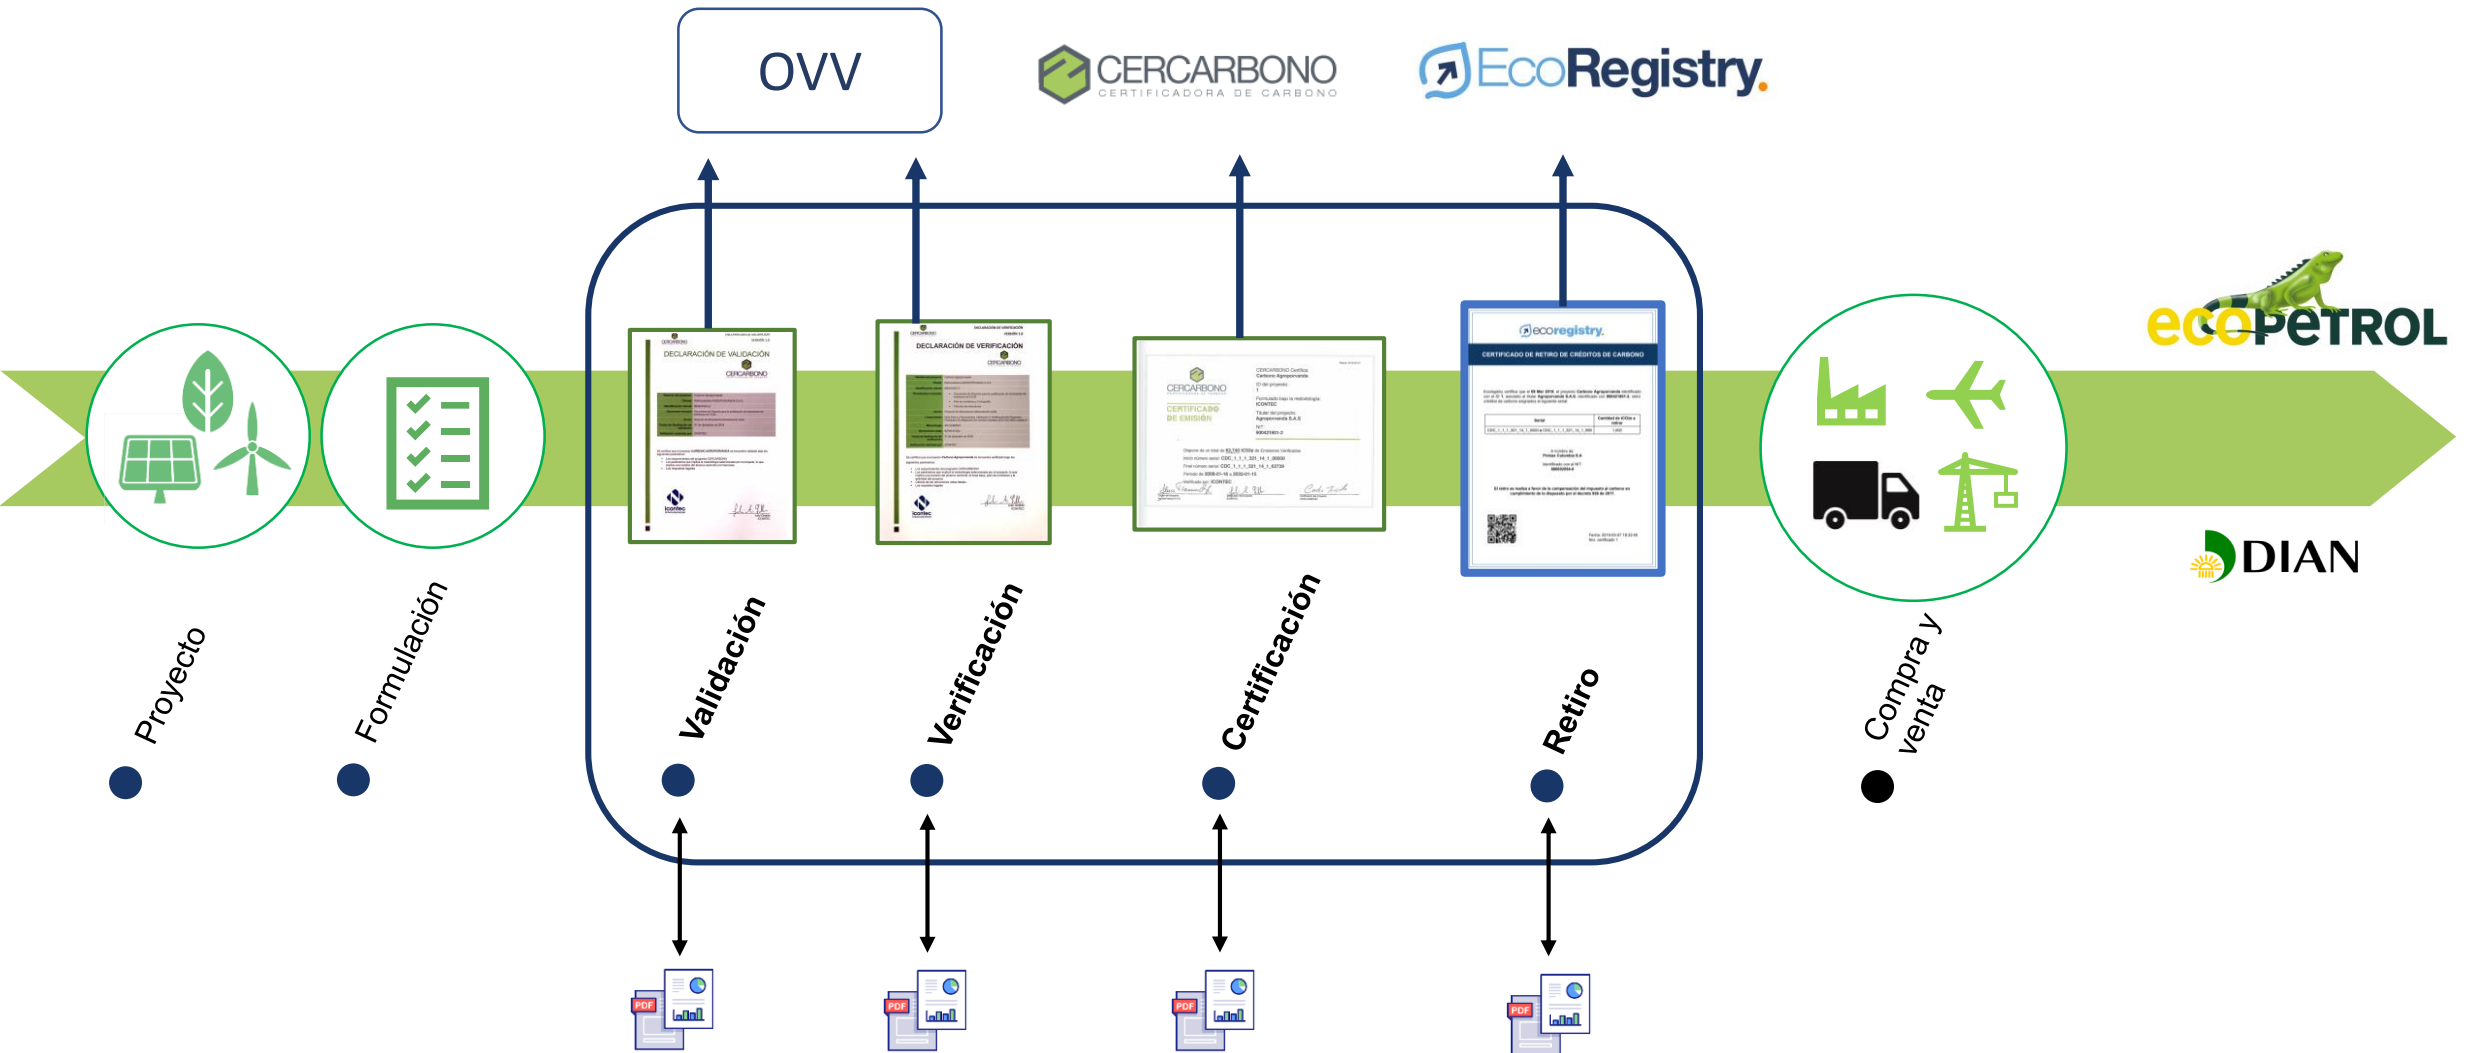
OVV

CERCARBONO
CERTIFICADORA DE CARBONO

EcoRegistry.

DECLARACIÓN DE VALIDACIÓN
CERCARBONO

DECLARACIÓN DE VERIFICACIÓN
CERCARBONO

CERCARBONO
CERTIFICADO DE EMISIÓN

ecoregistry
CERTIFICADO DE RETIRO DE CRÉDITOS DE CARBONO

ecopetrol

DIAN

Proyecto

Formulación

Validación

Verificación

Certificación

Retiro

Compra y venta

PDF

PDF

PDF

PDF